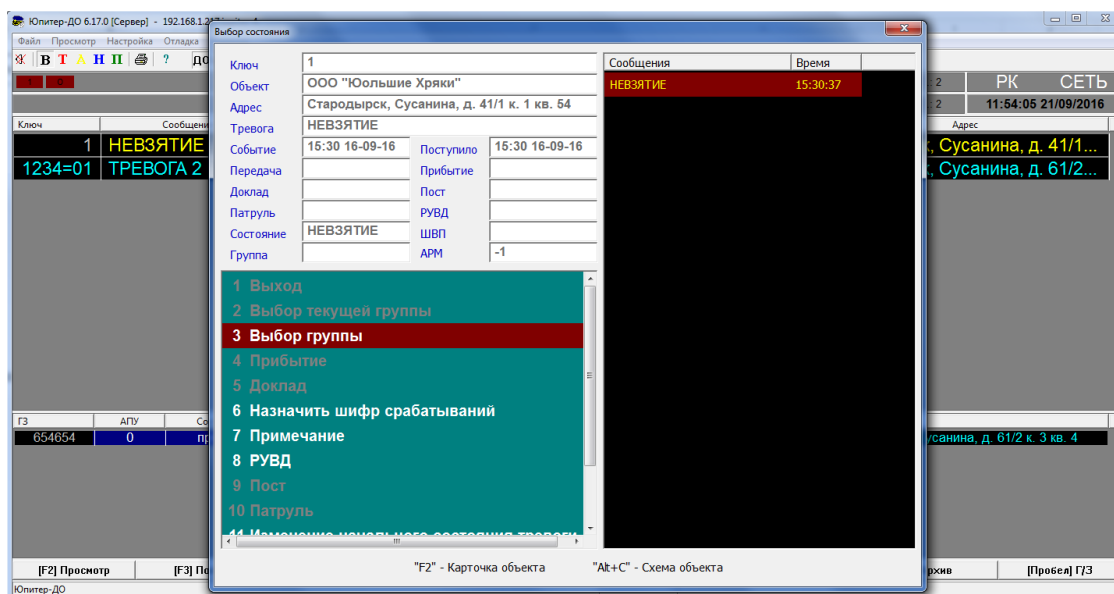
Юпитер-ДО 6.17.0 [Сервер] - 192.168.1.2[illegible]

Файл Просмотр Настройка Отладка

В Т А Н П ? ДО

Ключ Сообщени

1 НЕВЗЯТИЕ

1234=01 ТРЕВОГА 2

ГЗ АПУ Со

654654 0 пр

[F2] Просмотр [F3] По

Юпитер-ДО

Выбор состояния

Ключ 1
Объект ООО "Юольшие Хряки"
Адрес Стародырск, Сусанина, д. 41/1 к. 1 кв. 54
Тревога НЕВЗЯТИЕ
Событие 15:30 16-09-16 Поступило 15:30 16-09-16
Передача Прибытие
Доклад Пост
Патруль РУВД
Состояние НЕВЗЯТИЕ ШВП
Группа АРМ -1

1 Выход
2 Выбор текущей группы
3 Выбор группы
4 Прибытие
5 Доклад
6 Назначить шифр срабатываний
7 Примечание
8 РУВД
9 Пост
10 Патруль
11 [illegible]

| Сообщения | Время |
|---|---|
| НЕВЗЯТИЕ | 15:30:37 |

"F2" - Карточка объекта "Alt+C" - Схема объекта

2 РК СЕТЬ
2 11:54:05 21/09/2016

Адрес
, Сусанина, д. 41/1...
, Сусанина, д. 61/2...

усанина, д. 61/2 к. 3 кв. 4

рхив [Пробел] Г/З